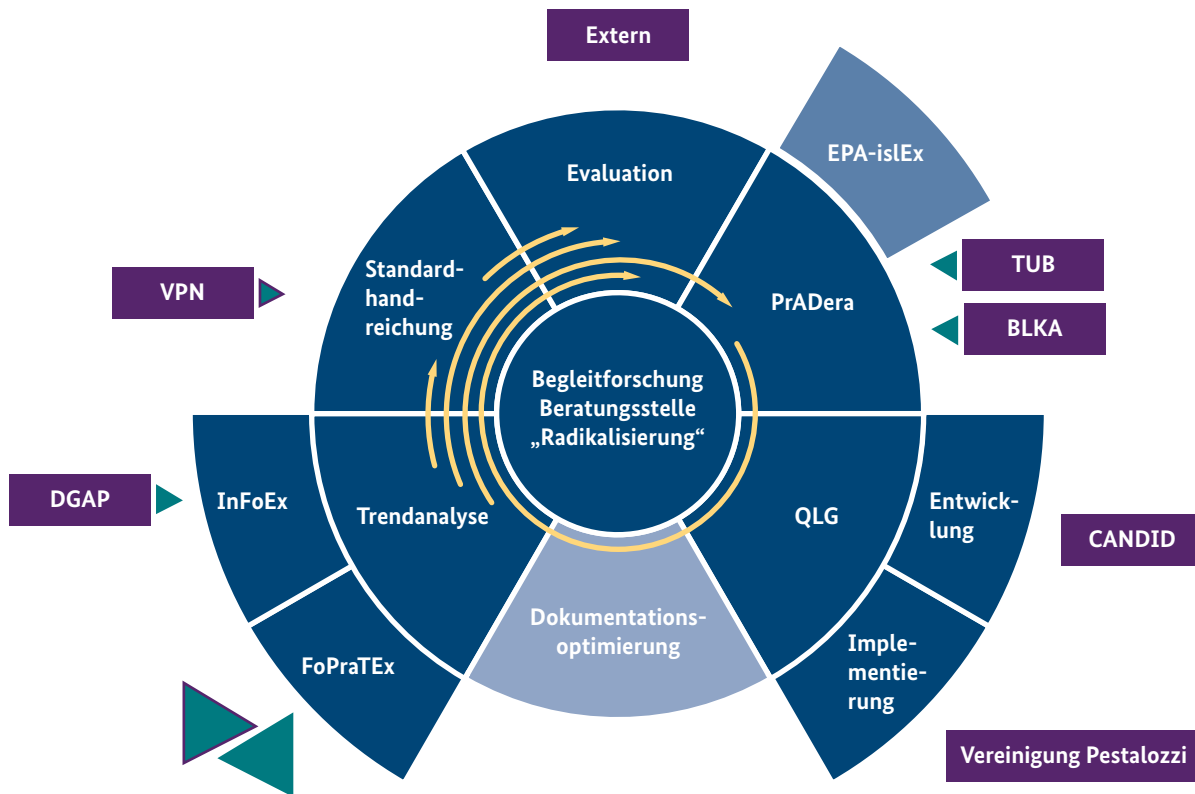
Extern

Evaluation

EPA-islEx

TUB

BLKA

PrADera

VPN

Standardhandreichung

Begleitforschung Beratungsstelle „Radikalisierung“

DGAP

InFoEx

Trendanalyse

QLG

Entwicklung

CANDID

Dokumentationsoptimierung

FoPraTEx

Implementierung

Vereinigung Pestalozzi